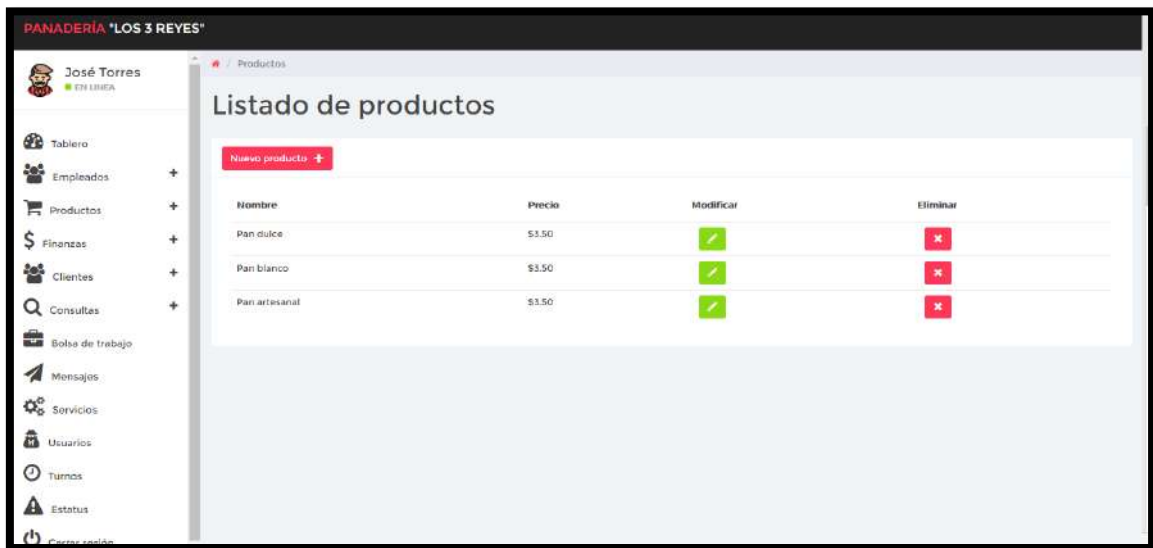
PANADERÍA "LOS 3 REYES"

José Torres
EN LINEA

Tablero
Empleados +
Productos +
Finanzas +
Clientes +
Consultas +
Bolsa de trabajo
Mensajes
Servicios
Usuarios
Turnos
Estatus
Cerrar sesión

/ Productos

Listado de productos

Nuevo producto +

| Nombre | Precio | Modificar | Eliminar |
|---|---|---|---|
| Pan dulce | $3.50 | | |
| Pan blanco | $3.50 | | |
| Pan artesanal | $3.50 | | |